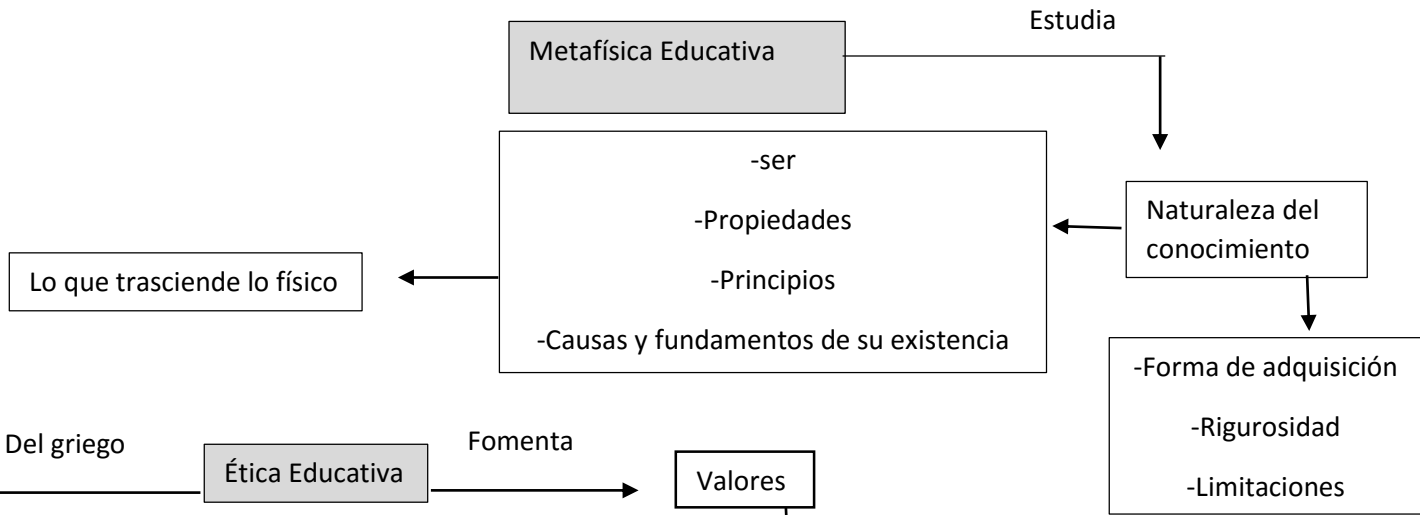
Metafísica Educativa

Estudia

-ser

-Propiedades

-Principios

-Causas y fundamentos de su existencia

Naturaleza del conocimiento

Lo que trasciende lo físico

-Forma de adquisición

-Rigurosidad

-Limitaciones

Del griego

Ética Educativa

Fomenta

Valores